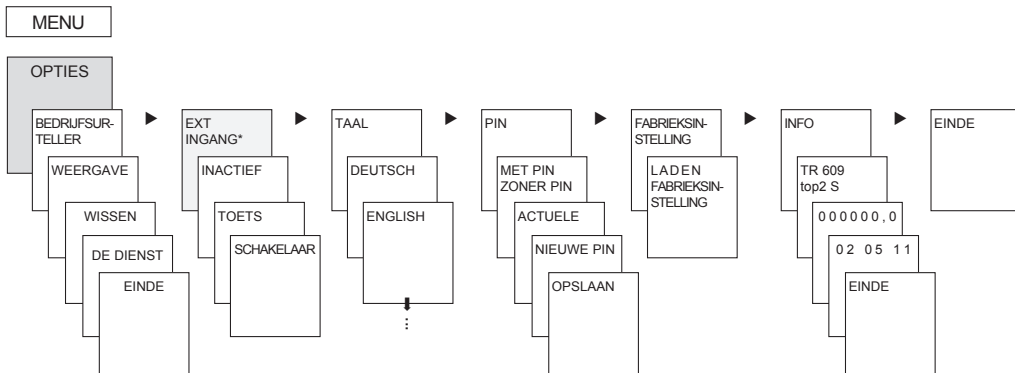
MENU

OPTIES

BEDRIJFSURTELLER

WEERGAVE

WISSEN

DE DIENST

EINDE

EXT INGANG*

INACTIEF

TOETS

SCHAKELAAR

TAAL

DEUTSCH

ENGLISH

⋮

PIN

MET PIN ZONER PIN

ACTUELE

NIEUWE PIN

OPSLAAN

FABRIEKSINSTELLING

LADEN FABRIEKSINSTELLING

INFO

TR 609 top2 S

000000,0

02 05 11

EINDE

EINDE